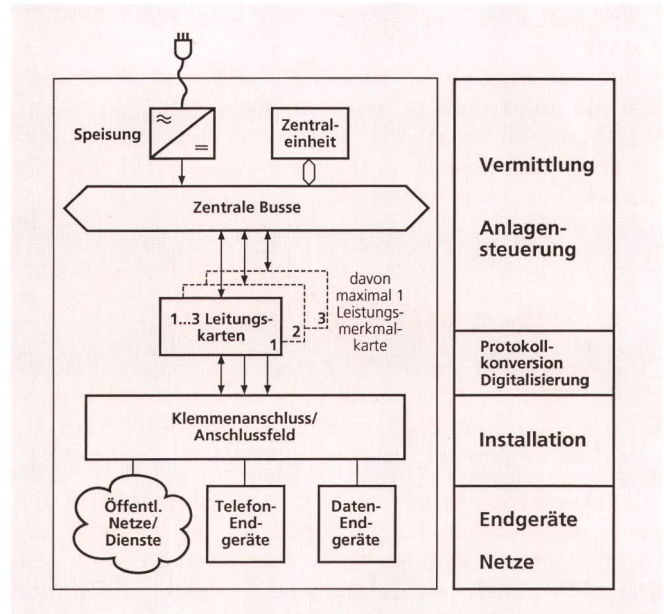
Speisung

Zentraleinheit

Zentrale Busse

davon maximal 1 Leistungsmerkmalkarte

1...3 Leitungskarten

1

2

3

Klemmenanschluss/ Anschlussfeld

Öffentl. Netze/ Dienste

Telefon-Endgeräte

Daten-Endgeräte

Vermittlung

Anlagensteuerung

Protokollkonversion Digitalisierung

Installation

Endgeräte

Netze